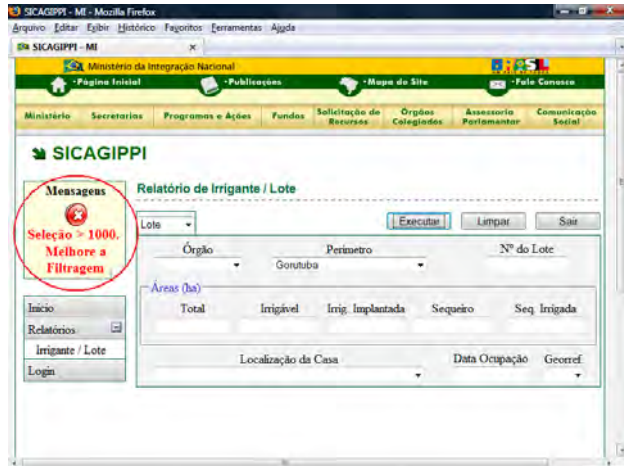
SICAGIPPI - MI - Mozilla Firefox

Arquivo Editar Exibir Histórico Favoritos Ferramentas Ajuda

SICAGIPPI - MI ×

Ministério da Integração Nacional

·Página Inicial ·Publicações ·Mapa do Site ·Fale Conosco

Ministério Secretarias Programas e Ações Fundos Solicitação de Recursos Órgãos Colegiados Assessoria Parlamentar Comunicação Social

SICAGIPPI

Mensagens

Seleção > 1000. Melhore a Filtragem

Início

Relatórios

Irrigante / Lote

Login

Relatório de Irrigante / Lote

Lote

Executar Limpar Sair

Órgão Perímetro Nº do Lote

Gorutuba

Áreas (ha)

Total Irrigável Irrig. Implantada Sequeiro Seq. Irrigada

Localização da Casa Data Ocupação Georef.